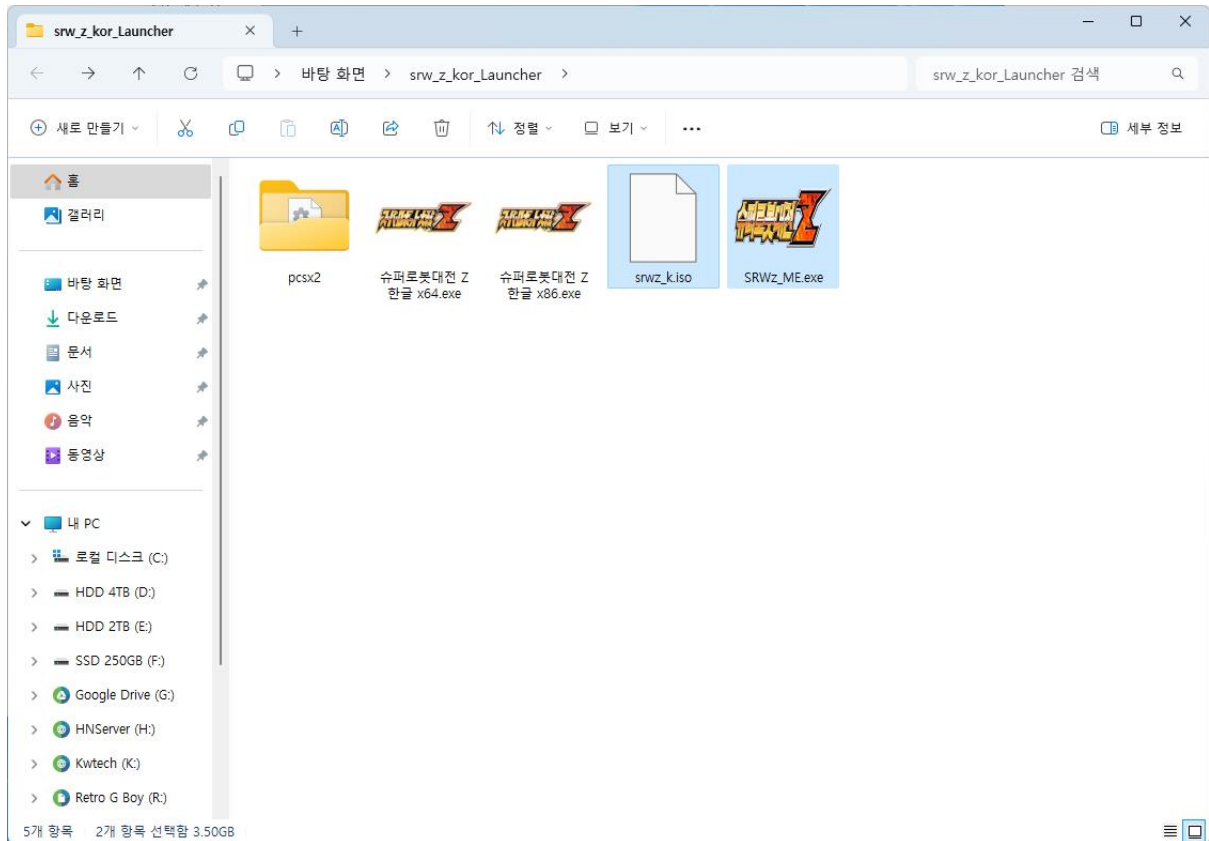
srw_z_kor_Launcher

바탕 화면 > srw_z_kor_Launcher >

srw_z_kor_Launcher 검색

새로 만들기

정렬

보기

...

세부 정보

홈
갤러리

바탕 화면
다운로드
문서
사진
음악
동영상

내 PC
로컬 디스크 (C:)
HDD 4TB (D:)
HDD 2TB (E:)
SSD 250GB (F:)
Google Drive (G:)
HNServer (H:)
Kwtech (K:)
Retro G Boy (R:)

pcsx2

슈퍼로봇대전 Z 한글 x64.exe

슈퍼로봇대전 Z 한글 x86.exe

srwz_k.iso

SRWz_ME.exe

5개 항목 2개 항목 선택함 3.50GB